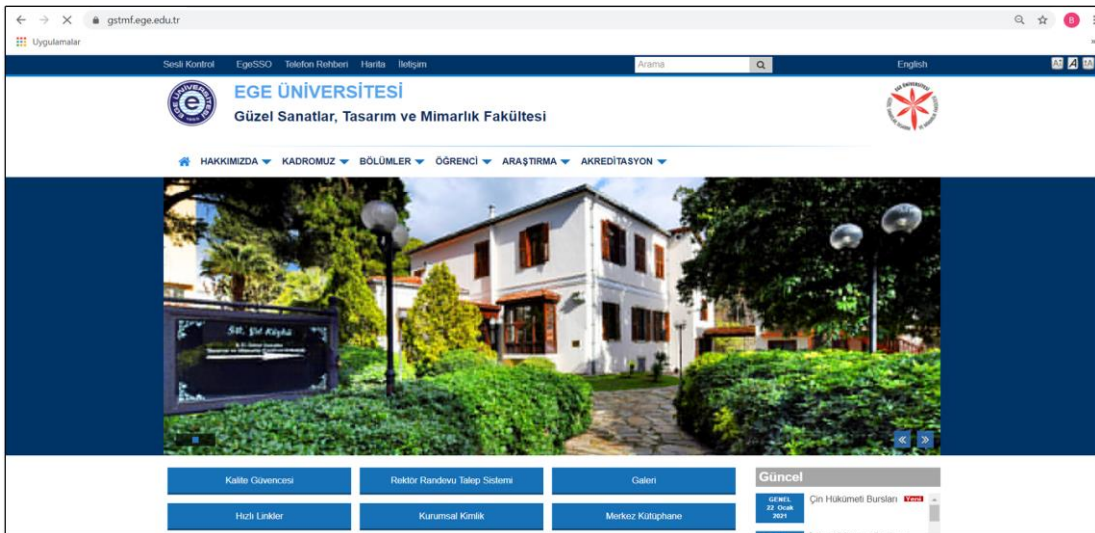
gstmf.ege.edu.tr

Uygulamalar

Sesli Kontrol EgeSSO Telefon Rehberi Harita İletişim Arama English

EGE ÜNİVERSİTESİ
Güzel Sanatlar, Tasarım ve Mimarlık Fakültesi

HAKKIMIZDA KADROMUZ BÖLÜMLER ÖĞRENCİ ARAŞTIRMA AKREDİTASYON

Kalite Güvencesi
Rektör Randevu Talep Sistemi
Galeri
Hızlı Linkler
Kurumsal Kimlik
Merkez Kütüphane

Güncel
GENEL 22 Ocak 2021
Çin Hükümeti Bursları Yeni